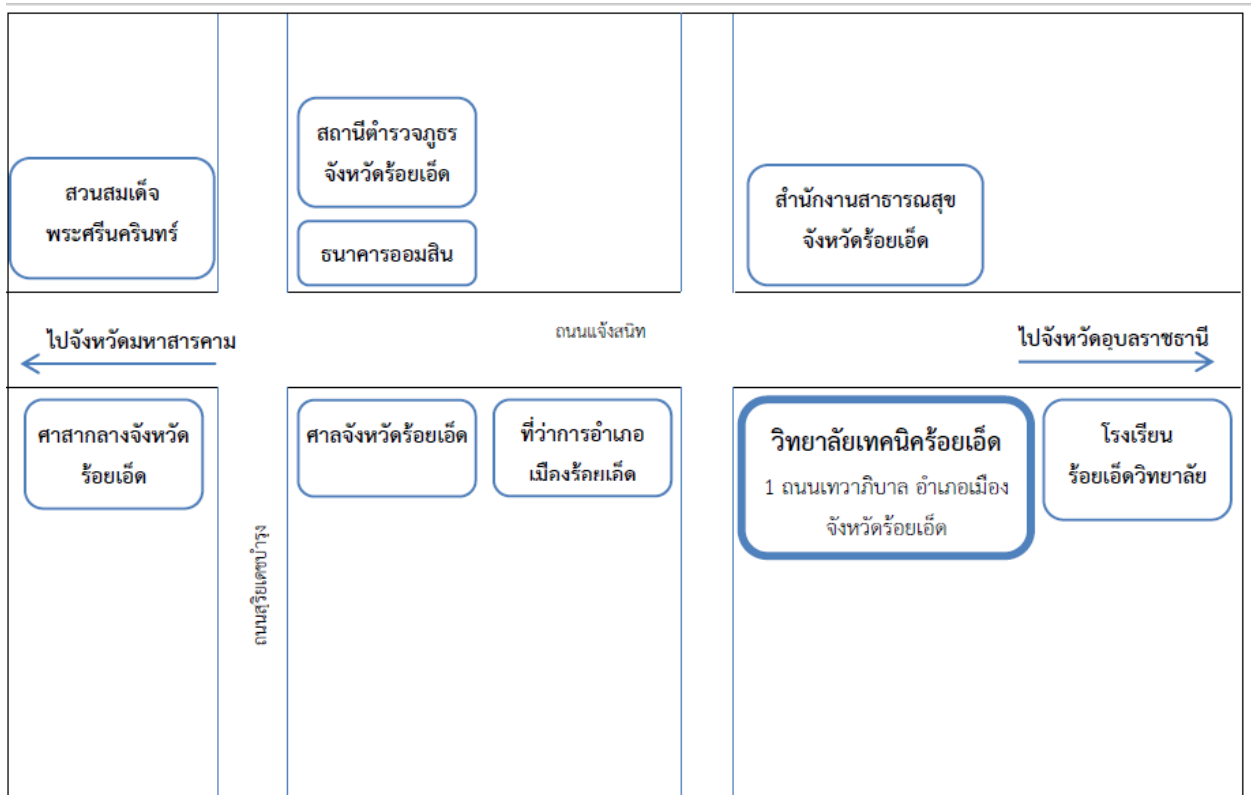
สถานีตำรวจภูธร จังหวัดร้อยเอ็ด

สวนสมเด็จ พระศรีนครินทร์

ธนาคารออมสิน

สำนักงานสาธารณสุข จังหวัดร้อยเอ็ด

ไปจังหวัดมหาสารคาม

ถนนแจ้งสนิท

ไปจังหวัดอุบลราชธานี

ศาลากลางจังหวัด ร้อยเอ็ด

ศาลจังหวัดร้อยเอ็ด

ที่ว่าการอำเภอ เมืองร้อยเอ็ด

วิทยาลัยเทคนิคร้อยเอ็ด

1 ถนนเทวาภิบาล อำเภอเมือง จังหวัดร้อยเอ็ด

โรงเรียน ร้อยเอ็ดวิทยาลัย

ถนนสุริยเดชบำรุง